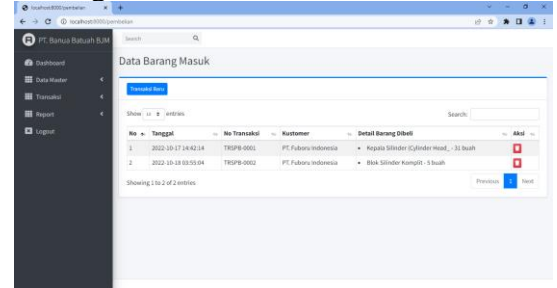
localhost:8000/pembelian
localhost:8000/pembelian

PT. Banua Batuah BJM
Search

Dashboard
Data Master
Transaksi
Report
Logout

Data Barang Masuk

Transaksi Baru

Show 10 entries
Search:

| No | Tanggal | No Transaksi | Kustomer | Detail Barang Dibeli | Aksi |
|---|---|---|---|---|---|
| 1 | 2022-10-17 14:42:14 | TRSPB-0001 | PT. Fuboru Indonesia | • Kepala Silinder (Cylinder Head_ - 31 buah | |
| 2 | 2022-10-18 03:55:04 | TRSPB-0002 | PT. Fuboru Indonesia | • Blok Silinder Komplit - 5 buah | |

Showing 1 to 2 of 2 entries
Previous 1 Next